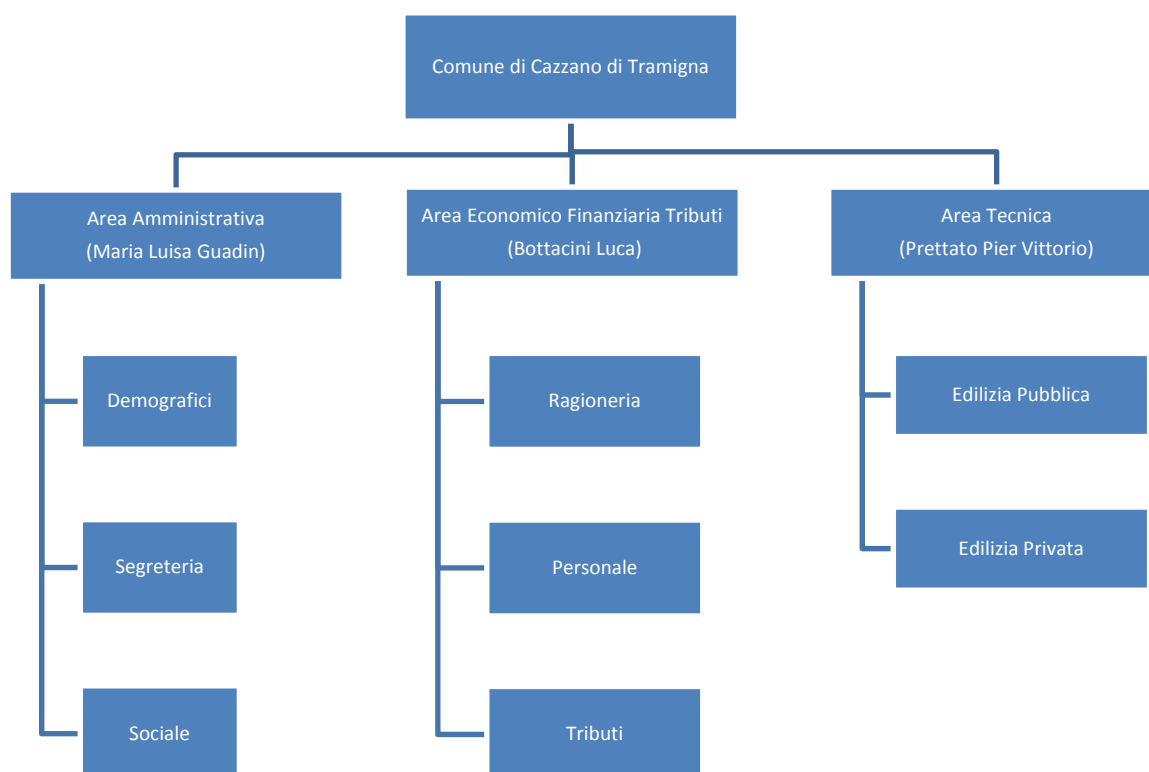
Comune di Cazzano di Tramigna

Area Amministrativa
(Maria Luisa Guadin)

Demografici

Segreteria

Sociale

Area Economico Finanziaria Tributi
(Bottacini Luca)

Ragioneria

Personale

Tributi

Area Tecnica
(Prettato Pier Vittorio)

Edilizia Pubblica

Edilizia Privata